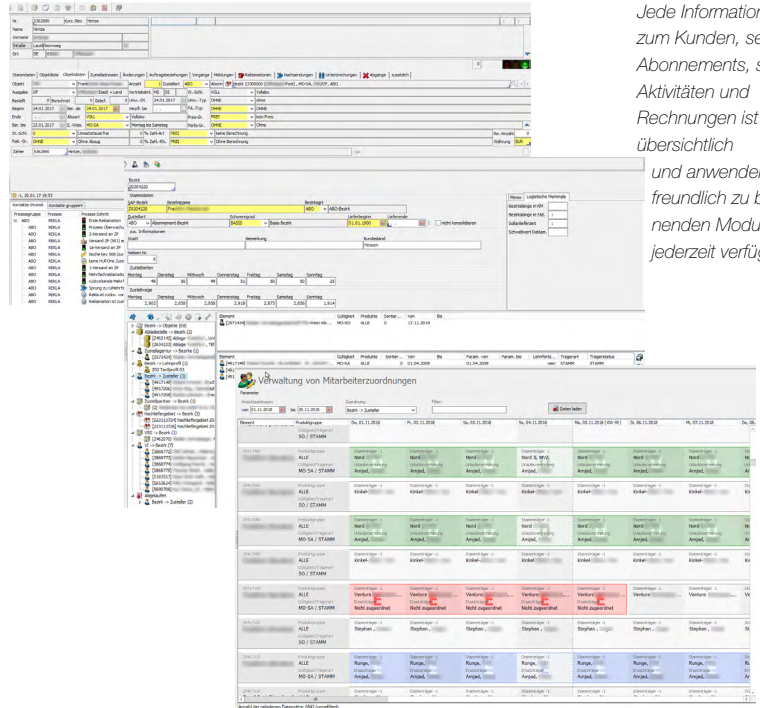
Jede Information zum Kunden, se Abonnements, s Aktivitäten und Rechnungen ist übersichtlich und anwender freundlich zu b nenden Modu jederzeit verfüg

Verwaltung von Mitarbeiterzuordnungen

Parameter

Daten laden

Element

Produktgruppe

Do, 01.11.2018

Fr, 02.11.2018

Sa, 03.11.2018

So, 04.11.2018

Mo, 05.11.2018 (KW 45)

Di, 06.11.2018

Mi, 07.11.2018

SO / STAMM

ALLE

MO-SA / STAMM

Nord

Kinkel

Venture

Nicht zugeordnet

Stephan

Runge

Amjad

Stammdaten | Objektdaten | Objektdaten | Zustelladressen | Änderungen | Auftragsbearbeitung | Vorgänge | Meldungen | Reklamationen | Nachforderungen | Unterbrechungen | Abgänge | zusätzlich

Objekt

Ausgabe

Bezieher

Beginn

Ende

Ber. bis

St.-Schl.

Fak.-Gr.

Zahler

Bezirk

Stammdaten

SAP-Bezirk

Bezirksname

Bezirkstyp

ABO-Bezirk

Zustellart

Abonnement Bezirk

Schwerpunkt

Lieferbeginn

Lieferende

Nicht konsolidieren

Zustellmenge

Montag

Dienstag

Mittwoch

Donnerstag

Freitag

Samstag

Sonntag

Kontakte chronol.

Kontakte gruppiert

Produktgruppe

Prozess

ABO

RBKLA

Gültigkeit

Produkte

Sortier...

Von

Bis

MO-SO

ALLE

17.11.2016

Bezirk -> Objekte

Zustellbezirk -> Bezirke

Bezirk -> Zusteller

Zusteller -> Bezirk

Abgängeallen

Anzahl der geladenen Datensätze